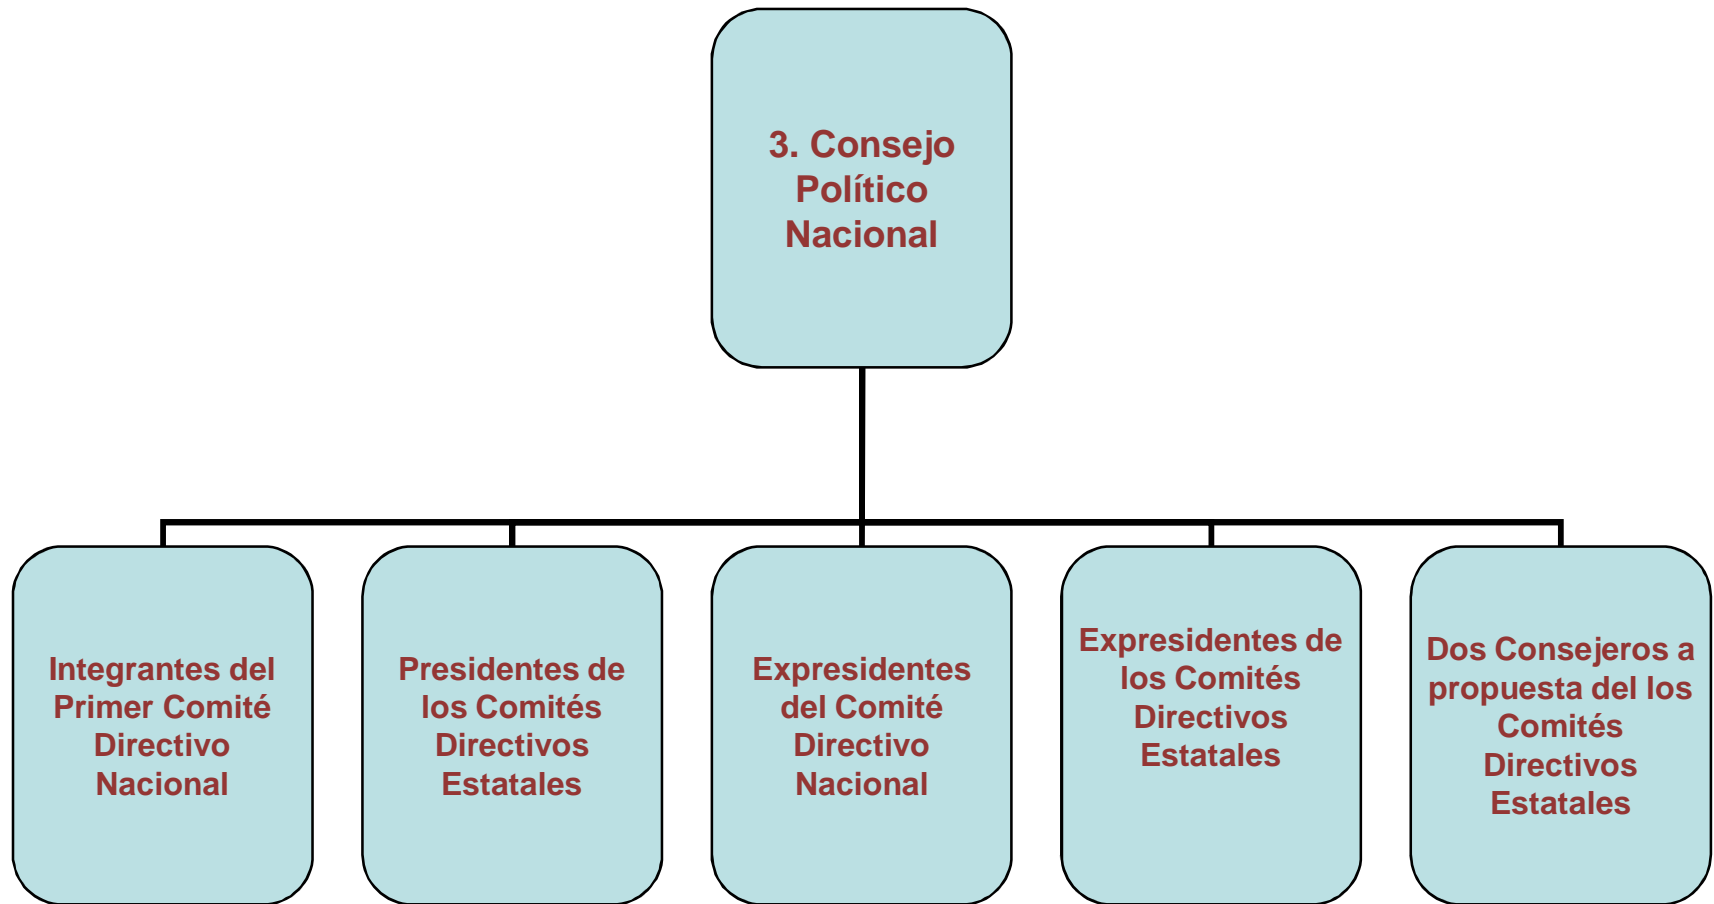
3. Consejo Político Nacional

Integrantes del Primer Comité Directivo Nacional

Presidentes de los Comités Directivos Estatales

Expresidentes del Comité Directivo Nacional

Expresidentes de los Comités Directivos Estatales

Dos Consejeros a propuesta del los Comités Directivos Estatales